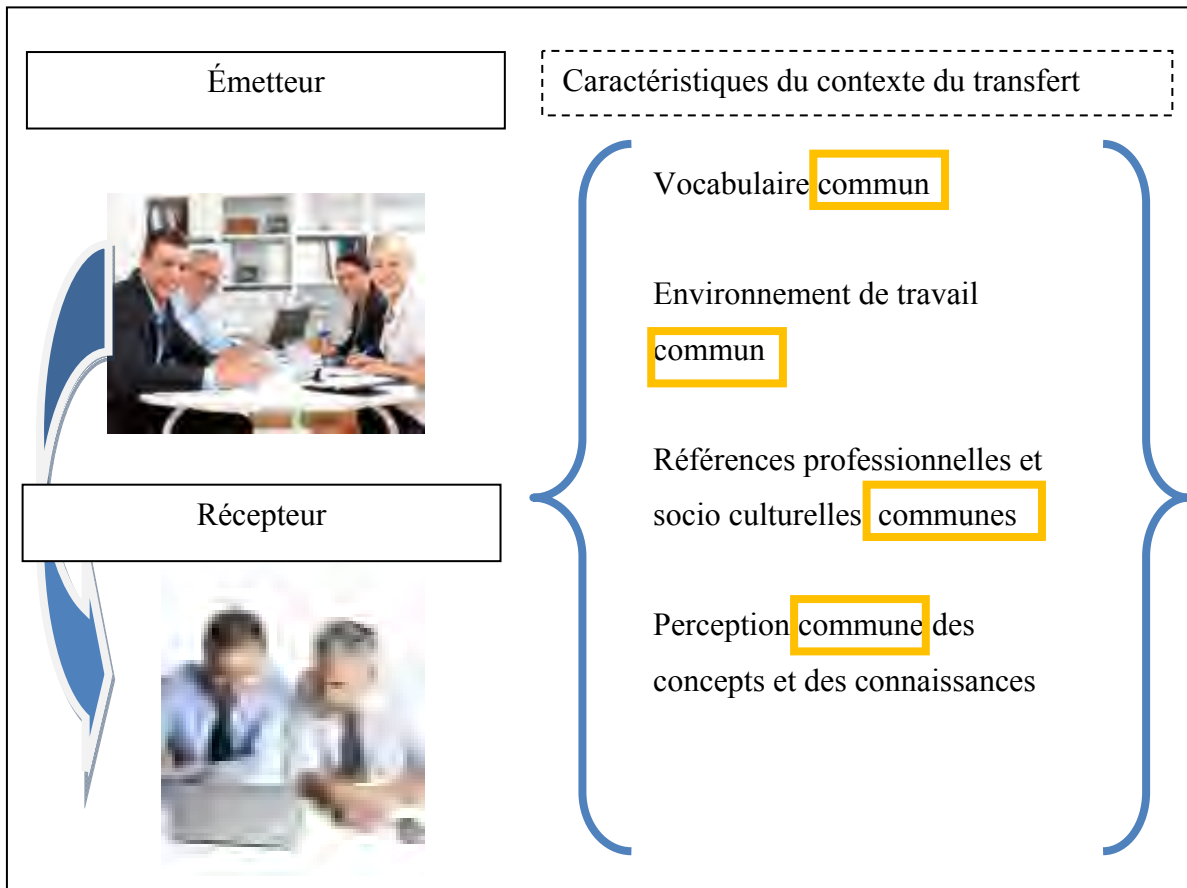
Émetteur

Caractéristiques du contexte du transfert

Vocabulaire commun

Environnement de travail commun

Références professionnelles et socio culturelles communes

Perception commune des concepts et des connaissances

Récepteur